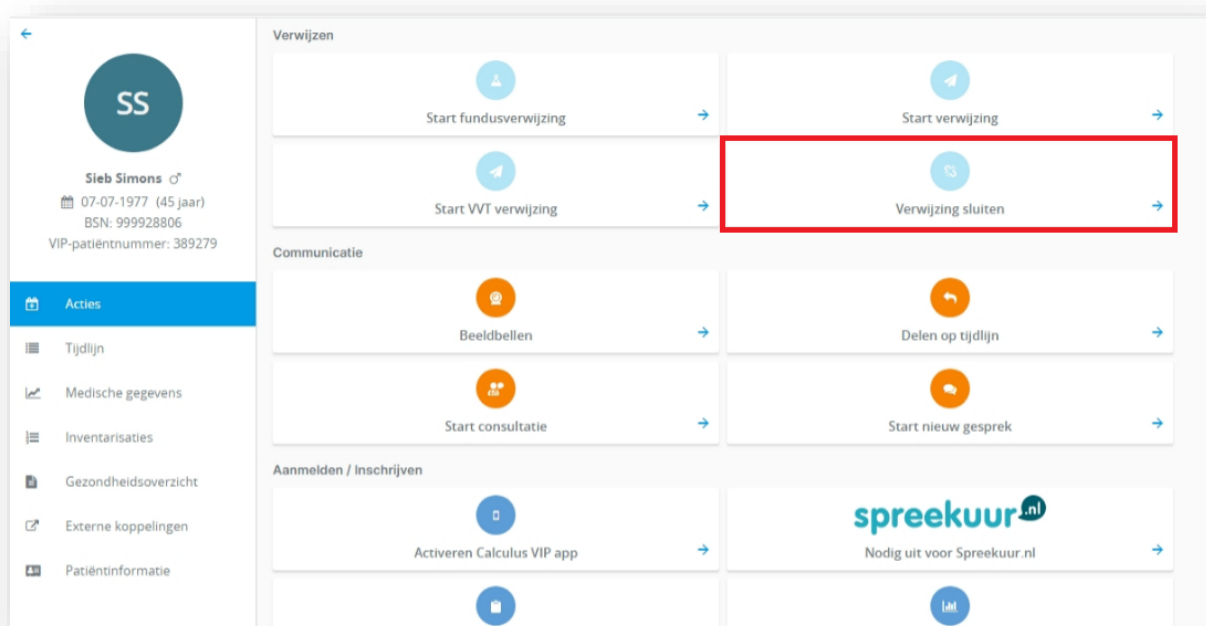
SS

Sieb Simons ♂
07-07-1977 (45 jaar)
BSN: 999928806
VIP-patiëntnummer: 389279

Acties
Tijdlijn
Medische gegevens
Inventarisaties
Gezondheidsoverzicht
Externe koppelingen
Patiëntinformatie

Verwijzen

Start fundusverwijzing

Start verwijzing

Start VVT verwijzing

Verwijzing sluiten

Communicatie

Beeldbellen

Delen op tijdlijn

Start consultatie

Start nieuw gesprek

Aanmelden / Inschrijven

Activeren Calculus VIP app

spreekuur.nl

Nodig uit voor Spreekuur.nl